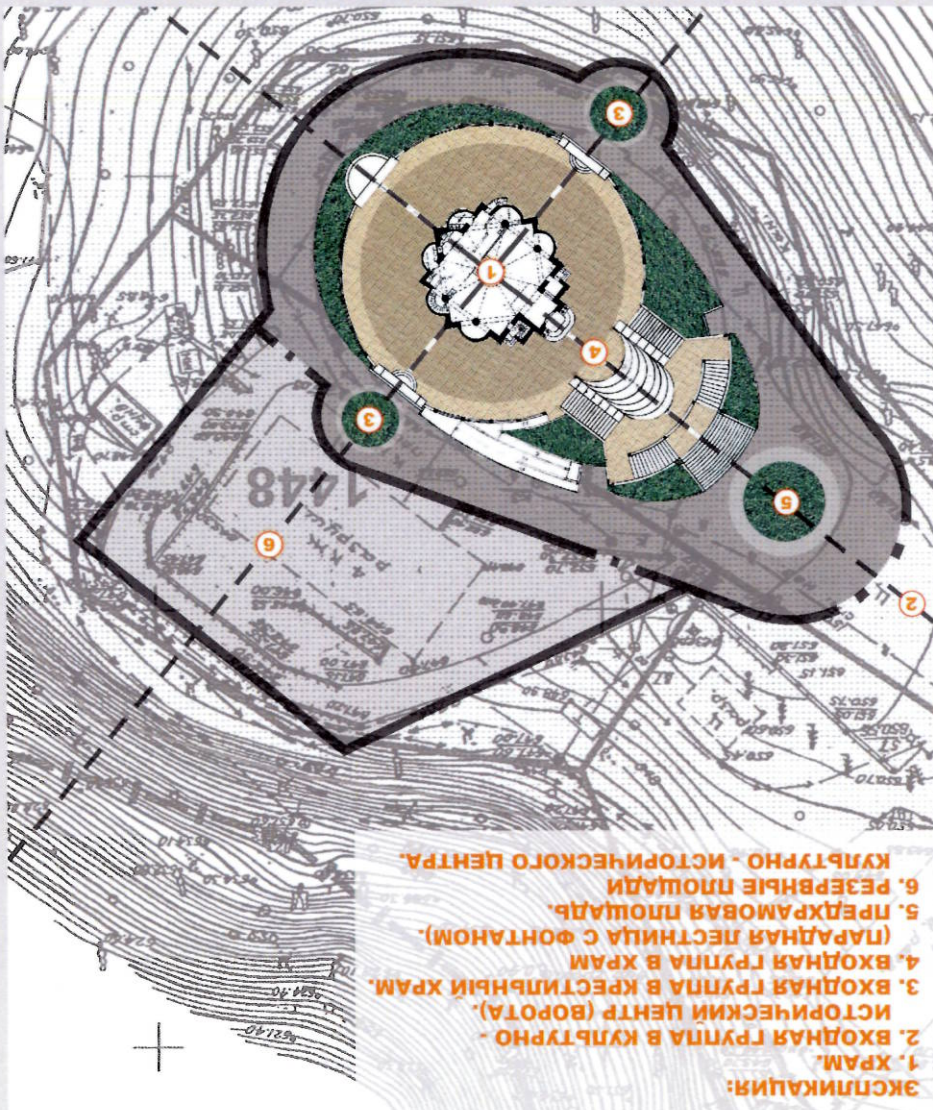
ЭКСПЛИКАЦИЯ:
1. ХРАМ.
2. ВХОДНАЯ ГРУППА В КУЛЬТУРНО - ИСТОРИЧЕСКИЙ ЦЕНТР (ВОРОТА).
3. ВХОДНАЯ ГРУППА В КРЕСТИЛЬНЫЙ ХРАМ.
4. ВХОДНАЯ ГРУППА В ХРАМ (ПАРАДНАЯ ЛЕСТНИЦА С ФОНТАНОМ).
5. ПРЕДХРАМОВАЯ ПЛОЩАДЬ.
6. РЕЗЕРВНЫЕ ПЛОЩАДИ КУЛЬТУРНО - ИСТОРИЧЕСКОГО ЦЕНТРА.

1
2
3
3
3
4
5
6
1148
разруш.